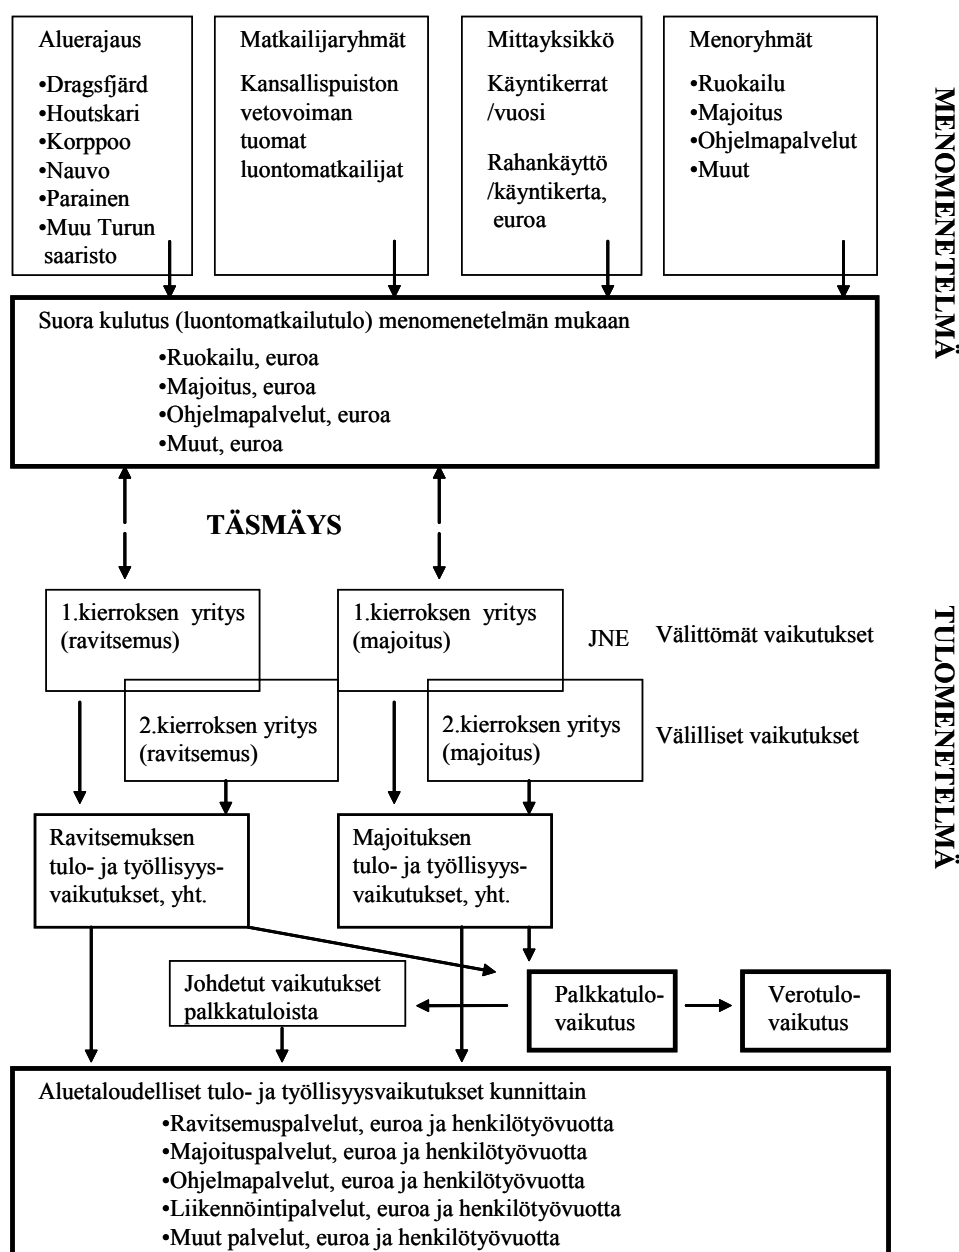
Aluerajaus
•Dragsfjärd
•Houtskari
•Korppoo
•Nauvo
•Parainen
•Muu Turun saaristo

Matkailijaryhmät
Kansallispuiston vetovoiman tuomat luontomatkailijat

Mittayksikkö
Käyntikerrat /vuosi
Rahankäyttö /käyntikerta, euroa

Menoryhmät
•Ruokailu
•Majoitus
•Ohjelmapalvelut
•Muut

MENOMENETELMÄ

Suora kulutus (luontomatkailutulo) menomenetelmän mukaan
•Ruokailu, euroa
•Majoitus, euroa
•Ohjelmapalvelut, euroa
•Muut, euroa

TÄSMÄYS

1.kierroksen yritys (ravitsemus)

1.kierroksen yritys (majoitus)

JNE

Välittömät vaikutukset

2.kierroksen yritys (ravitsemus)

2.kierroksen yritys (majoitus)

Välilliset vaikutukset

TULOMENETELMÄ

Ravitsemuksen tulo- ja työllisyysvaikutukset, yht.

Majoituksen tulo- ja työllisyysvaikutukset, yht.

Johdetut vaikutukset palkkatuloista

Palkkatulovaikutus

Verotulovaikutus

Aluetaloudelliset tulo- ja työllisyysvaikutukset kunnittain
•Ravitsemuspalvelut, euroa ja henkilötyövuotta
•Majoituspalvelut, euroa ja henkilötyövuotta
•Ohjelmapalvelut, euroa ja henkilötyövuotta
•Liikennöintipalvelut, euroa ja henkilötyövuotta
•Muut palvelut, euroa ja henkilötyövuotta